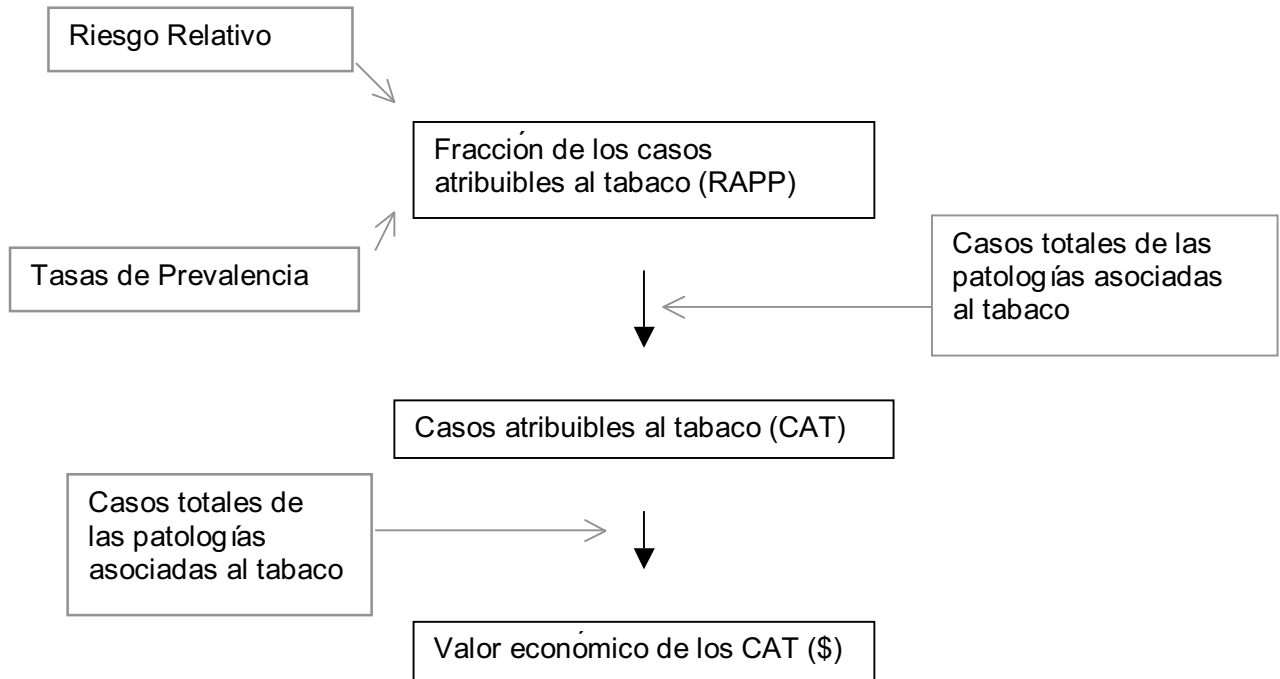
Riesgo Relativo

Fracción de los casos atribuibles al tabaco (RAPP)

Tasas de Prevalencia

Casos totales de las patologías asociadas al tabaco

Casos atribuibles al tabaco (CAT)

Casos totales de las patologías asociadas al tabaco

Valor económico de los CAT ($)